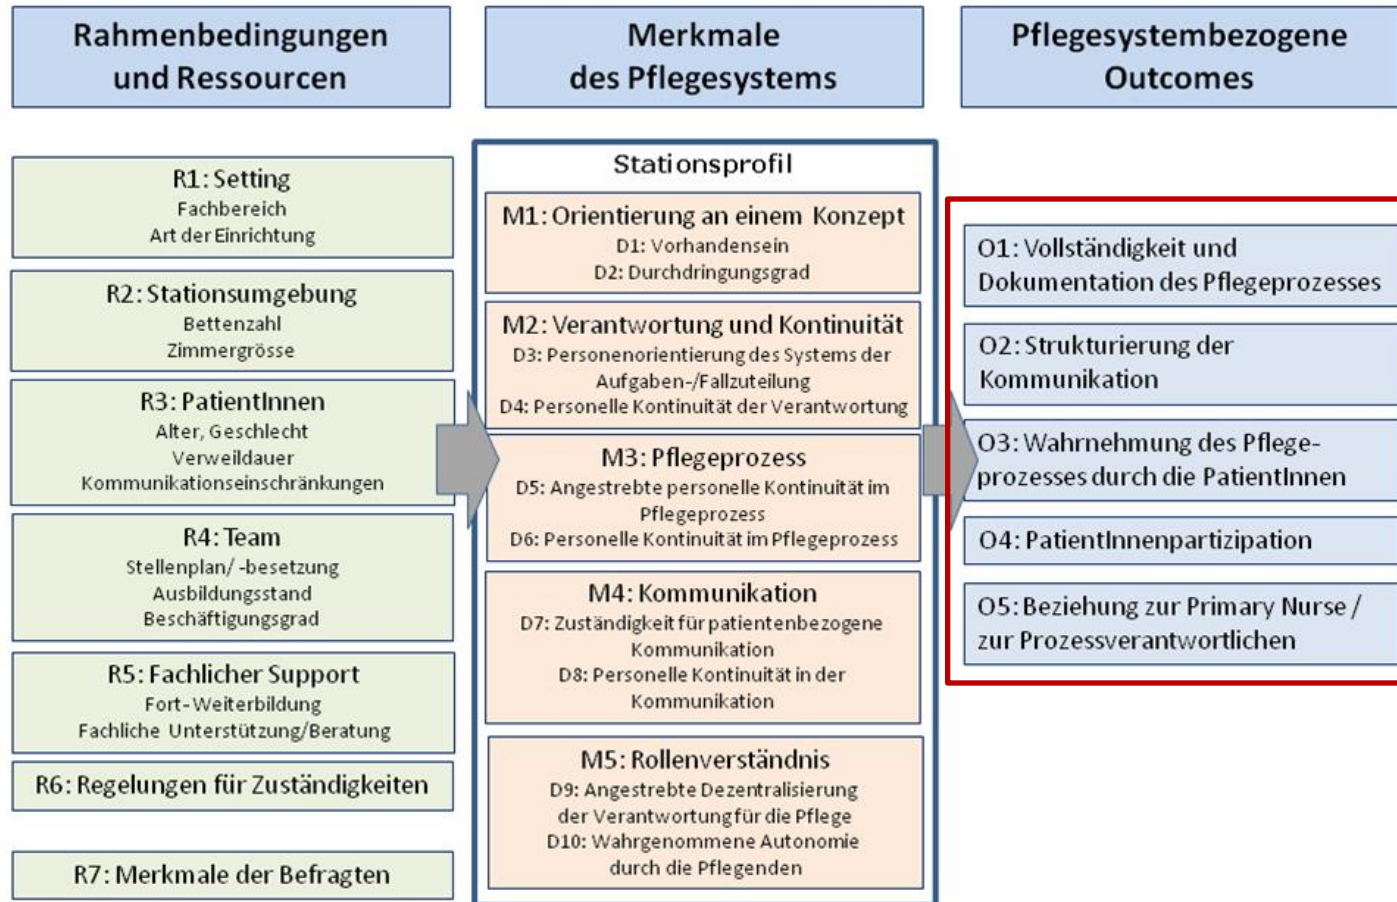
Rahmenbedingungen und Ressourcen

R1: Setting
Fachbereich
Art der Einrichtung

R2: Stationsumgebung
Bettenzahl
Zimmergrösse

R3: PatientInnen
Alter, Geschlecht
Verweildauer
Kommunikationseinschränkungen

R4: Team
Stellenplan/ -besetzung
Ausbildungsstand
Beschäftigungsgrad

R5: Fachlicher Support
Fort-Weiterbildung
Fachliche Unterstützung/Beratung

R6: Regelungen für Zuständigkeiten

R7: Merkmale der Befragten

Merkmale des Pflegesystems

Stationsprofil

M1: Orientierung an einem Konzept
D1: Vorhandensein
D2: Durchdringungsgrad

M2: Verantwortung und Kontinuität
D3: Personenorientierung des Systems der Aufgaben-/Fallzuteilung
D4: Personelle Kontinuität der Verantwortung

M3: Pflegeprozess
D5: Angestrebte personelle Kontinuität im Pflegeprozess
D6: Personelle Kontinuität im Pflegeprozess

M4: Kommunikation
D7: Zuständigkeit für patientenbezogene Kommunikation
D8: Personelle Kontinuität in der Kommunikation

M5: Rollenverständnis
D9: Angestrebte Dezentralisierung der Verantwortung für die Pflege
D10: Wahrgenommene Autonomie durch die Pflegenden

Pflegesystembezogene Outcomes

O1: Vollständigkeit und Dokumentation des Pflegeprozesses

O2: Strukturierung der Kommunikation

O3: Wahrnehmung des Pflegeprozesses durch die PatientInnen

O4: PatientInnenpartizipation

O5: Beziehung zur Primary Nurse / zur Prozessverantwortlichen